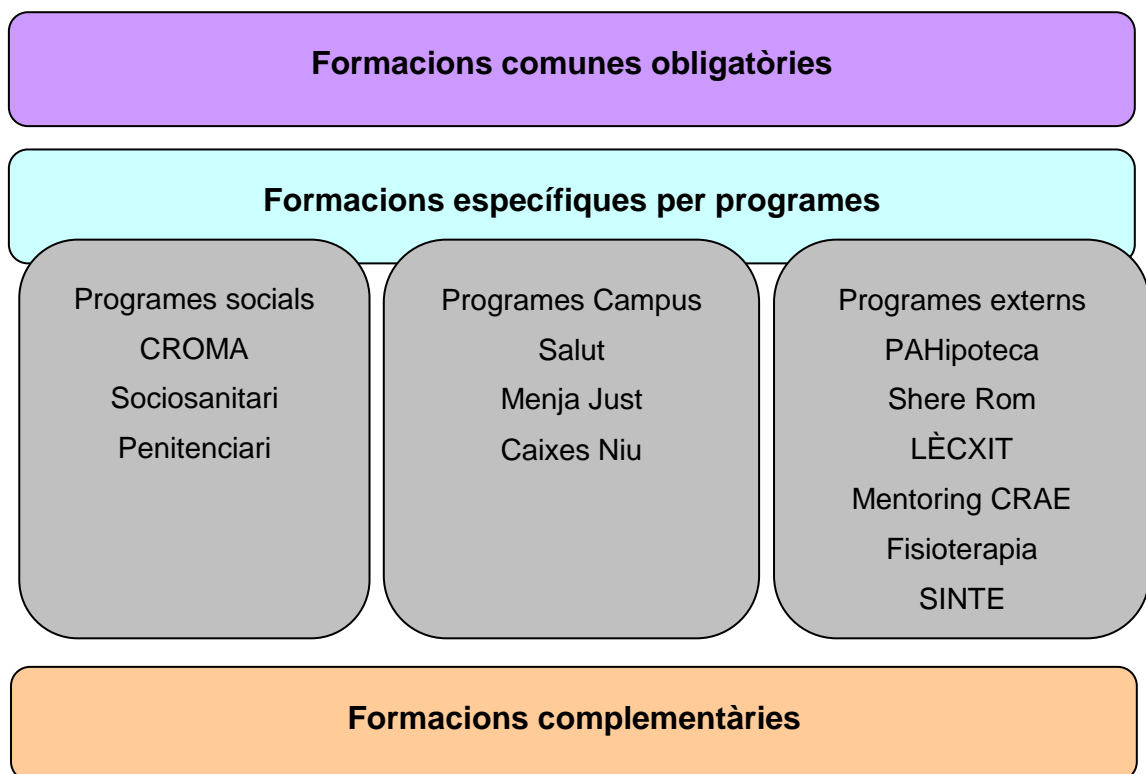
Formacions comunes obligatòries

Formacions específiques per programes

Programes socials
CROMA
Sociosanitari
Penitenciari

Programes Campus
Salut
Menja Just
Caixes Niu

Programes externs
PAHipoteca
Shere Rom
LÈCXIT
Mentoring CRAE
Fisioterapia
SINTE

Formacions complementàries